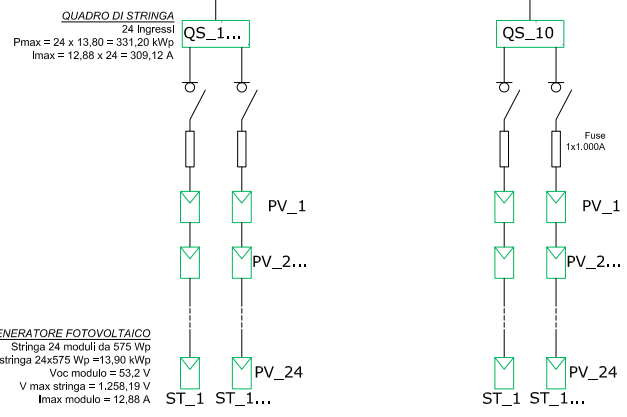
QUADRO DI STRINGA
24 Ingressi
Pmax = 24 x 13,80 = 331,20 kWp
Imax = 12,88 x 24 = 309,12 A

QS_1...

QS_10

Fuse
1x1.000A

PV_1

PV_2...

PV_1

PV_2...

ENERATORE FOTOVOLTAICO
Stringa 24 moduli da 575 Wp
stringa 24x575 Wp =13,90 kWp
Voc modulo = 53,2 V
V max stringa = 1.258,19 V
Imax modulo = 12,88 A

PV_24

PV_24

ST_1 ST_1...

ST_1 ST_1...